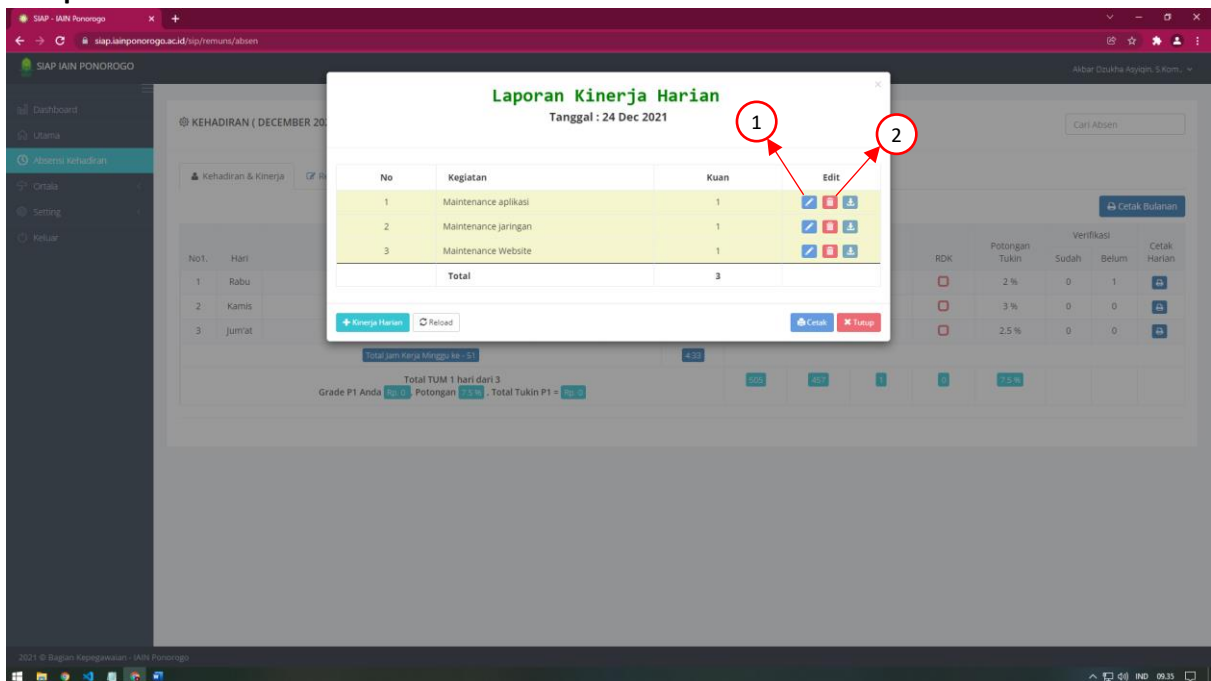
SIAP - IAIN Ponorogo

siap.iainponorogo.ac.id/sip/remuns/absen

SIAP IAIN PONOROGO

Akbar Dzukha Asyiqin, S.Kom.,

Dashboard
Utama
Absensi Kehadiran
Ortala
Setting
Keluar

KEHADIRAN ( DECEMBER 20

Cari Absen

Kehadiran & Kinerja

Cetak Bulanan

| No1. | Hari |
|---|---|
| 1 | Rabu |
| 2 | Kamis |
| 3 | Jum'at |

| RDK | Potongan Tukin | Verifikasi Sudah | Verifikasi Belum | Cetak Harian |
|---|---|---|---|---|
| | 2 % | 0 | 1 | |
| | 3 % | 0 | 0 | |
| | 2.5 % | 0 | 0 | |

Total Jam Kerja Minggu ke - 51
4:33

Total TUM 1 hari dari 3
Grade P1 Anda Rp. 0 , Potongan 7.5 % , Total Tukin P1 = Rp. 0

509 457 1 0 7.5 %

Laporan Kinerja Harian
Tanggal : 24 Dec 2021

1
2

| No | Kegiatan | Kuan | Edit |
|---|---|---|---|
| 1 | Maintenance aplikasi | 1 | |
| 2 | Maintenance jaringan | 1 | |
| 3 | Maintenance Website | 1 | |
| | Total | 3 | |

Kinerja Harian
Reload
Cetak
Tutup

2021 © Bagian Kepegawaian - IAIN Ponorogo

IND 09.35